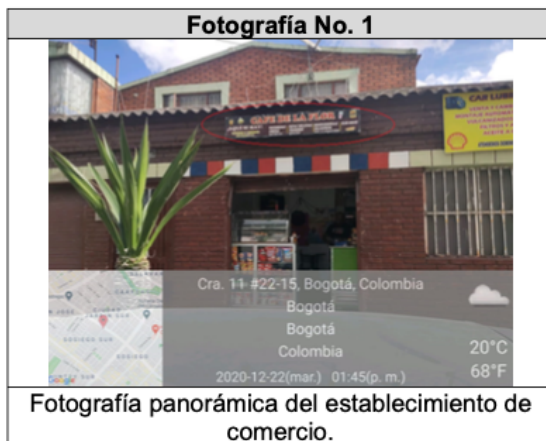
Fotografía No. 1

CAFE DE LA FLOR

CAR LUB

Cra. 11 #22-15, Bogotá, Colombia
Bogotá
Bogotá
Colombia
2020-12-22(mar.) 01:45(p. m.)

20°C
68°F

Google

Fotografía panorámica del establecimiento de comercio.